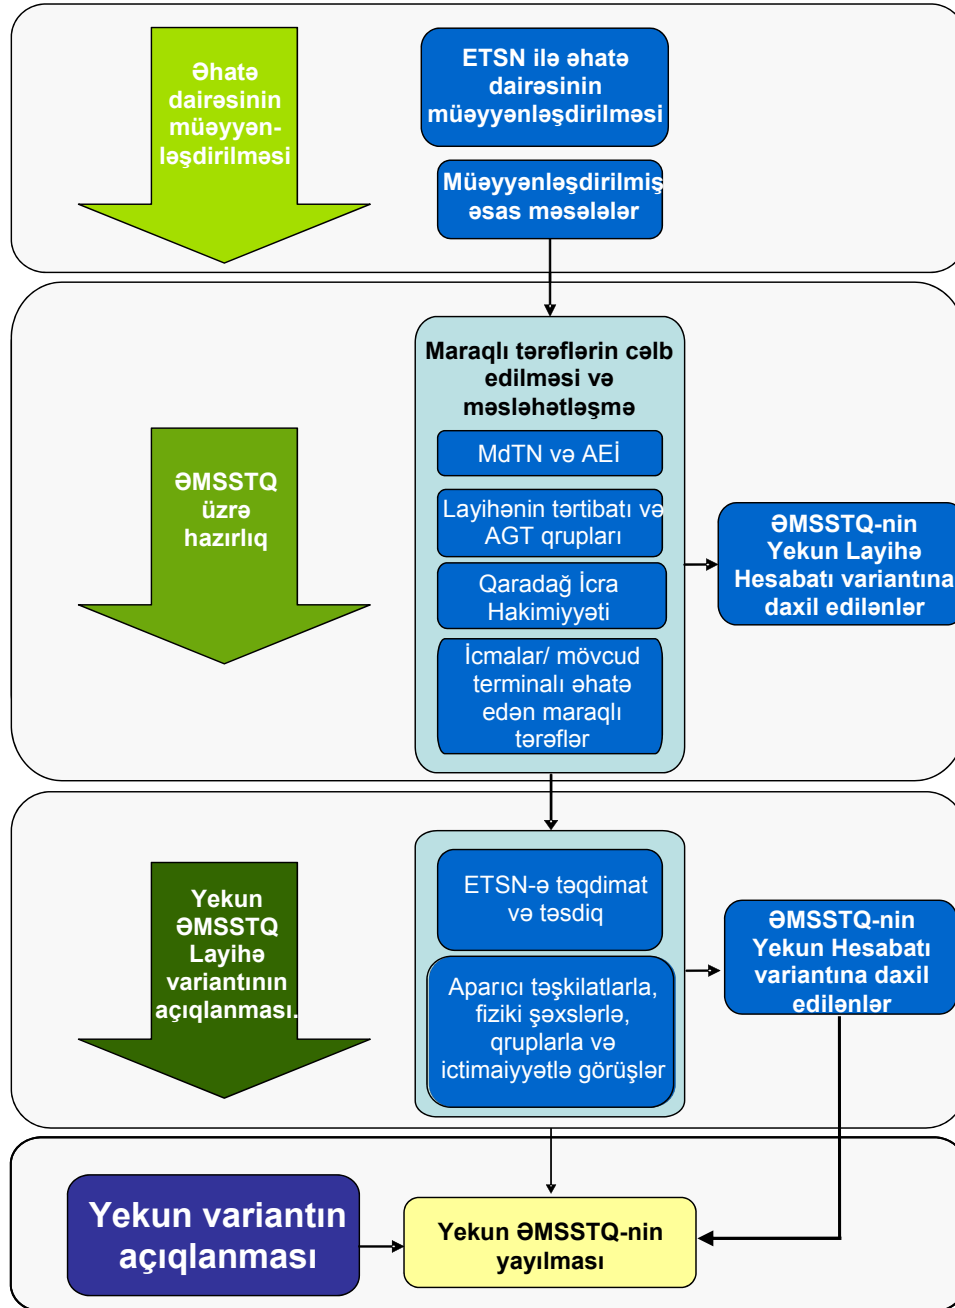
Əhatə dairəsinin müəyyənləşdirilməsi

ETSN ilə əhatə dairəsinin müəyyənləşdirilməsi

Müəyyənləşdirilmiş əsas məsələlər

ƏMSSTQ üzrə hazırlıq

Maraqlı tərəflərin cəlb edilməsi və məsləhətləşmə

MdTN və AEİ

Layihənin tərtibatı və AGT qrupları

Qaradağ İcra Hakimiyyəti

İcmalar/ mövcud terminalı əhatə edən maraqlı tərəflər

ƏMSSTQ-nin Yekun Layihə Hesabatı variantına daxil edilənlər

Yekun ƏMSSTQ Layihə variantının açıqlanması.

ETSN-ə təqdimat və təsdiq

Aparıcı təşkilatlarla, fiziki şəxslərlə, qruplarla və ictimaiyyətlə görüşlər

ƏMSSTQ-nin Yekun Hesabatı variantına daxil edilənlər

Yekun variantın açıqlanması

Yekun ƏMSSTQ-nin yayılması